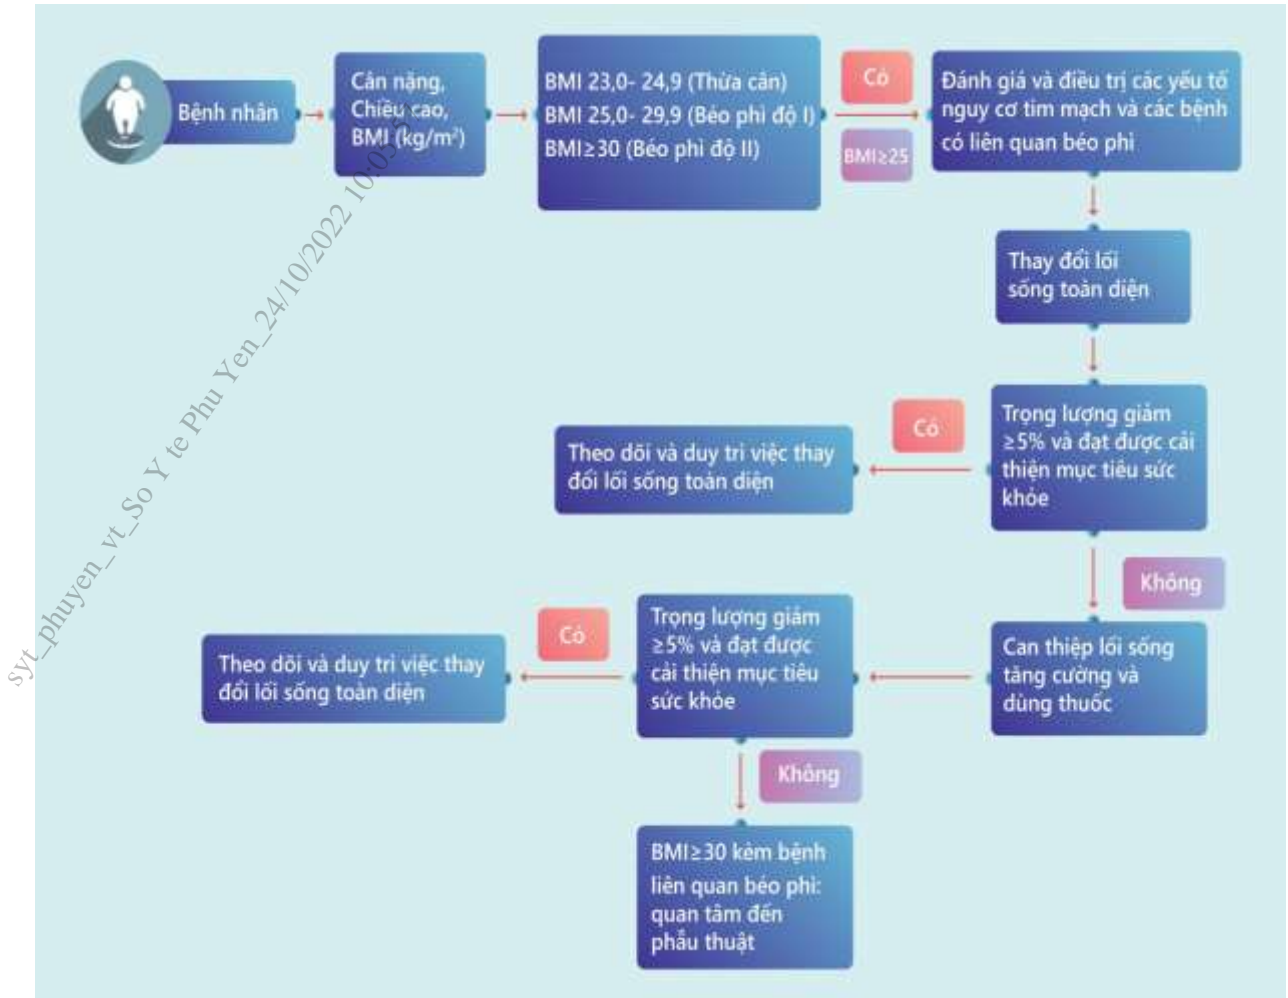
Bệnh nhân

Cân nặng, Chiều cao, BMI (kg/m²)

BMI 23,0- 24,9 (Thừa cân)
BMI 25,0- 29,9 (Béo phì độ I)
BMI≥30 (Béo phì độ II)

Có

BMI≥25

Đánh giá và điều trị các yếu tố nguy cơ tim mạch và các bệnh có liên quan béo phì

Thay đổi lối sống toàn diện

Trọng lượng giảm ≥5% và đạt được cải thiện mục tiêu sức khỏe

Có

Theo dõi và duy trì việc thay đổi lối sống toàn diện

Không

Can thiệp lối sống tăng cường và dùng thuốc

Trọng lượng giảm ≥5% và đạt được cải thiện mục tiêu sức khỏe

Có

Theo dõi và duy trì việc thay đổi lối sống toàn diện

Không

BMI≥30 kèm bệnh liên quan béo phì: quan tâm đến phẫu thuật

syt_phuyen_vt_So Y te Phu Yen_24/10/2022 10:0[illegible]